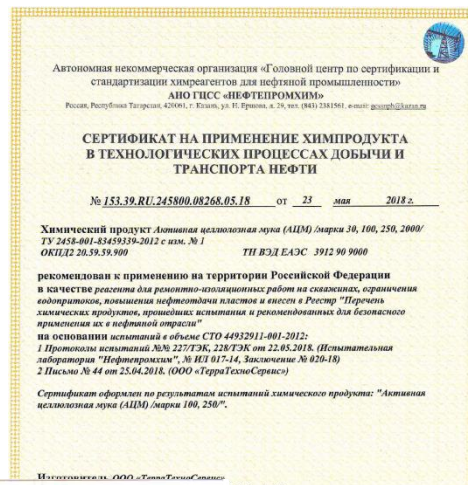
Автономная некоммерческая организация «Головной центр по сертификации и стандартизации химреагентов для нефтяной промышленности»
АНО ГЦСС «НЕФТЕПРОМХИМ»
Россия, Республика Татарстан, 420061, г. Казань, ул. Н. Ершова, д. 29, тел. (843) 2381561, e-mail: gcssph@kazan.ru

СЕРТИФИКАТ НА ПРИМЕНЕНИЕ ХИМПРОДУКТА В ТЕХНОЛОГИЧЕСКИХ ПРОЦЕССАХ ДОБЫЧИ И ТРАНСПОРТА НЕФТИ

№ 153.39.RU.245800.08268.05.18 от 23 мая 2018 г.

Химический продукт Активная целлюлозная мука (АЦМ) /марки 30, 100, 250, 2000/ ТУ 2458-001-83459339-2012 с изм. № 1
ОКПД2 20.59.59.900 ТН ВЭД ЕАЭС 3912 90 9000

рекомендован к применению на территории Российской Федерации
в качестве реагента для ремонтно-изоляционных работ на скважинах, ограничения водопритоков, повышения нефтеотдачи пластов и внесен в Реестр "Перечень химических продуктов, прошедших испытания и рекомендованных для безопасного применения их в нефтяной отрасли"
на основании испытаний в объеме СТО 44932911-001-2012:
1 Протоколы испытаний №№ 227/ТЭК, 228/ТЭК от 22.05.2018. (Испытательная лаборатория "Нефтепромхим", № ИЛ 017-14, Заключение № 020-18)
2 Письмо № 44 от 25.04.2018. (ООО «ТерраТехноСервис»)

Сертификат оформлен по результатам испытаний химического продукта: "Активная целлюлозная мука (АЦМ) /марки 100, 250/".

Изготовитель ООО «ТерраТехноСервис»